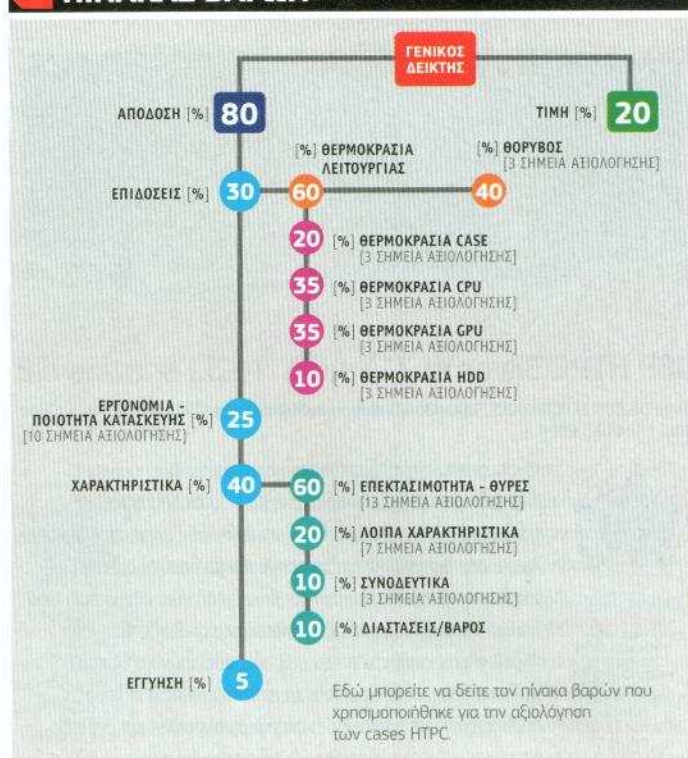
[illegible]

ΓΕΝΙΚΟΣ ΔΕΙΚΤΗΣ

ΑΠΟΔΟΣΗ [%] 80

ΤΙΜΗ [%] 20

ΕΠΙΔΟΣΕΙΣ [%] 30

[%] ΘΕΡΜΟΚΡΑΣΙΑ ΛΕΙΤΟΥΡΓΙΑΣ 60

[%] ΘΟΡΥΒΟΣ [3 ΣΗΜΕΙΑ ΑΞΙΟΛΟΓΗΣΗΣ] 40

20 [%] ΘΕΡΜΟΚΡΑΣΙΑ CASE [3 ΣΗΜΕΙΑ ΑΞΙΟΛΟΓΗΣΗΣ]

35 [%] ΘΕΡΜΟΚΡΑΣΙΑ CPU [3 ΣΗΜΕΙΑ ΑΞΙΟΛΟΓΗΣΗΣ]

35 [%] ΘΕΡΜΟΚΡΑΣΙΑ GPU [3 ΣΗΜΕΙΑ ΑΞΙΟΛΟΓΗΣΗΣ]

10 [%] ΘΕΡΜΟΚΡΑΣΙΑ HDD [3 ΣΗΜΕΙΑ ΑΞΙΟΛΟΓΗΣΗΣ]

ΕΡΓΟΝΟΜΙΑ - ΠΟΙΟΤΗΤΑ ΚΑΤΑΣΚΕΥΗΣ [%] [10 ΣΗΜΕΙΑ ΑΞΙΟΛΟΓΗΣΗΣ] 25

ΧΑΡΑΚΤΗΡΙΣΤΙΚΑ [%] 40

60 [%] ΕΠΕΚΤΑΣΙΜΟΤΗΤΑ - ΘΥΡΕΣ [13 ΣΗΜΕΙΑ ΑΞΙΟΛΟΓΗΣΗΣ]

20 [%] ΛΟΙΠΑ ΧΑΡΑΚΤΗΡΙΣΤΙΚΑ [7 ΣΗΜΕΙΑ ΑΞΙΟΛΟΓΗΣΗΣ]

10 [%] ΣΥΝΟΔΕΥΤΙΚΑ [3 ΣΗΜΕΙΑ ΑΞΙΟΛΟΓΗΣΗΣ]

10 [%] ΔΙΑΣΤΑΣΕΙΣ/ΒΑΡΟΣ

ΕΓΓΥΗΣΗ [%] 5

Εδώ μπορείτε να δείτε τον πίνακα βαρών που χρησιμοποιήθηκε για την αξιολόγηση των cases HTPC.